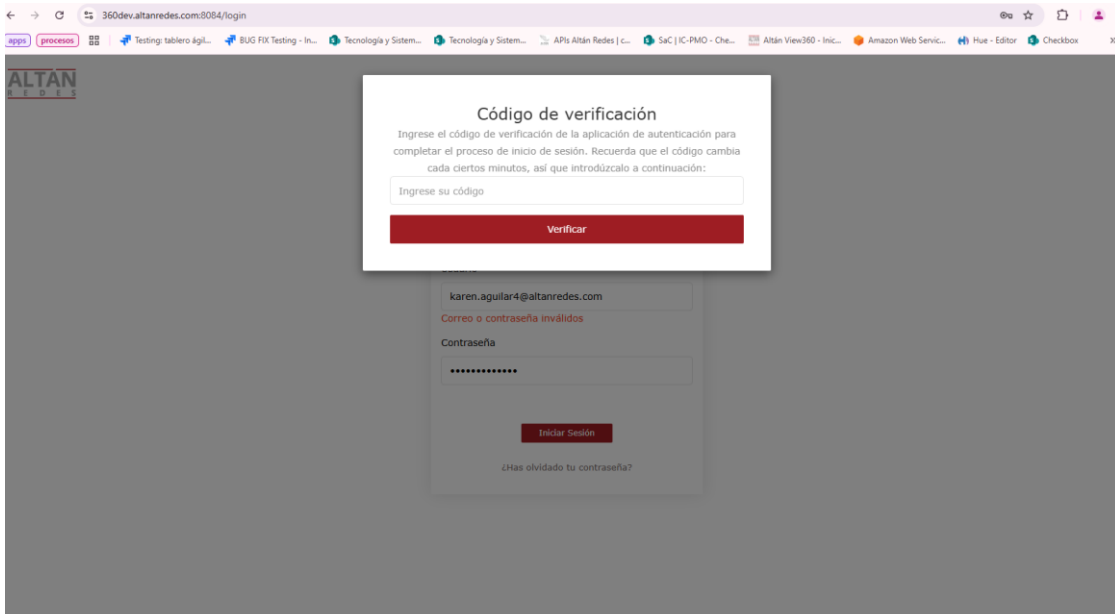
360dev.altanredes.com:8084/login

apps procesos | Testing: tablero ágil... BUG FIX Testing - In... Tecnología y Sistem... Tecnología y Sistem... APIs Altán Redes | c... SaC | IC-PMO - Che... Altán View360 - Inic... Amazon Web Servic... Hue - Editor Checkbox

ALTAN
REDES

Código de verificación

Ingrese el código de verificación de la aplicación de autenticación para completar el proceso de inicio de sesión. Recuerda que el código cambia cada ciertos minutos, así que introdúzcalo a continuación:

Ingrese su código

Verificar

karen.aguilar4@altanredes.com

Correo o contraseña inválidos

Contraseña

•••••••••••••

Iniciar Sesión

¿Has olvidado tu contraseña?